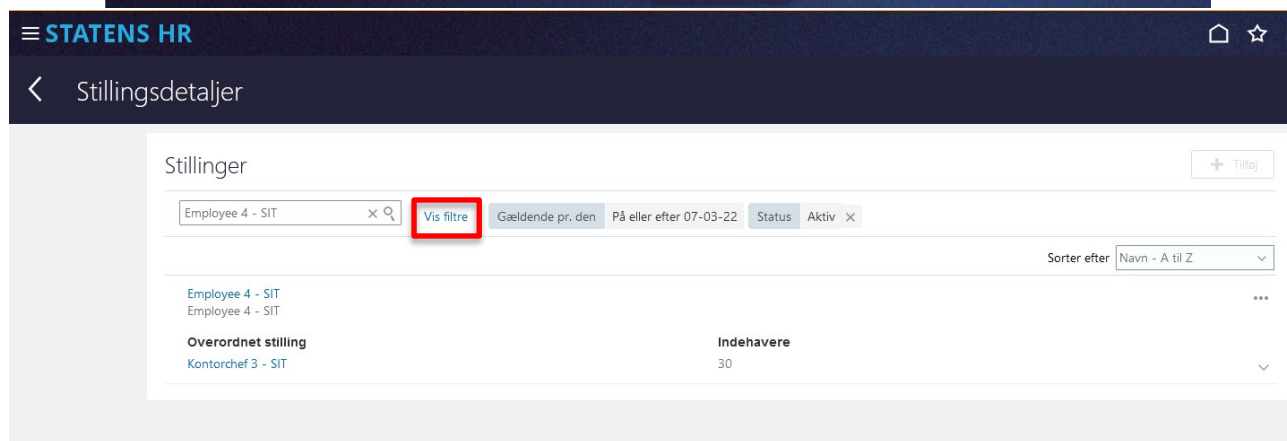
STATENS HR

Stillingsdetaljer

Stillinger

Tilføj

Employee 4 - SIT

Vis filtre

Gældende pr. den

På eller efter 07-03-22

Status

Aktiv

Sorter efter

Navn - A til Z

Employee 4 - SIT
Employee 4 - SIT

Overordnet stilling
Kontorchef 3 - SIT

Indehavere
30